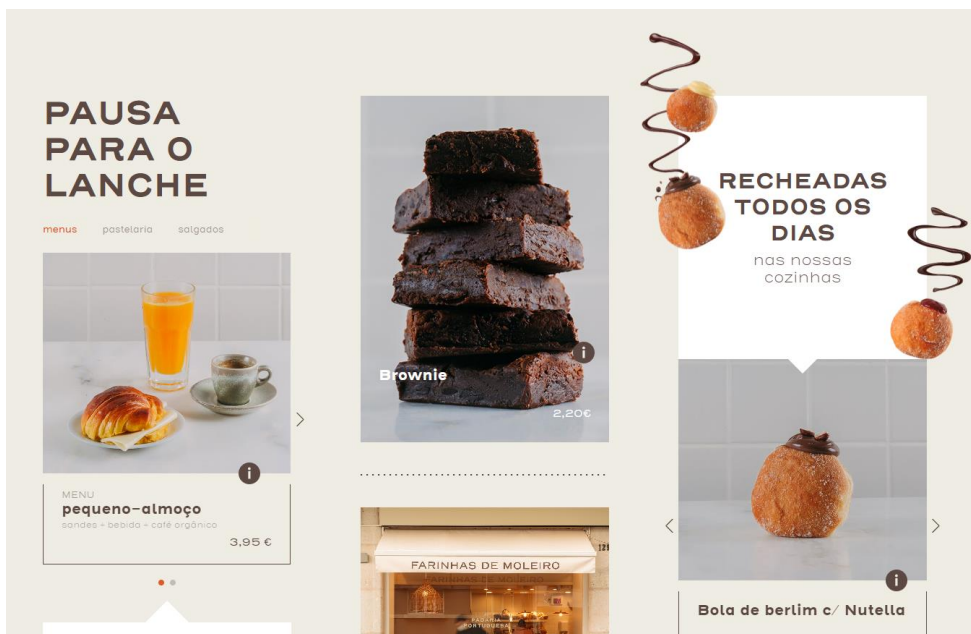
PAUSA PARA O LANCHE

menus pastelaria salgados

i

MENU
pequeno-almoço
sandes + bebida + café orgânico
3,95 €

Brownie
i
2,20€

FARINHAS DE MOLEIRO

RECHEADAS TODOS OS DIAS
nas nossas cozinhas

i

Bola de berlim c/ Nutella